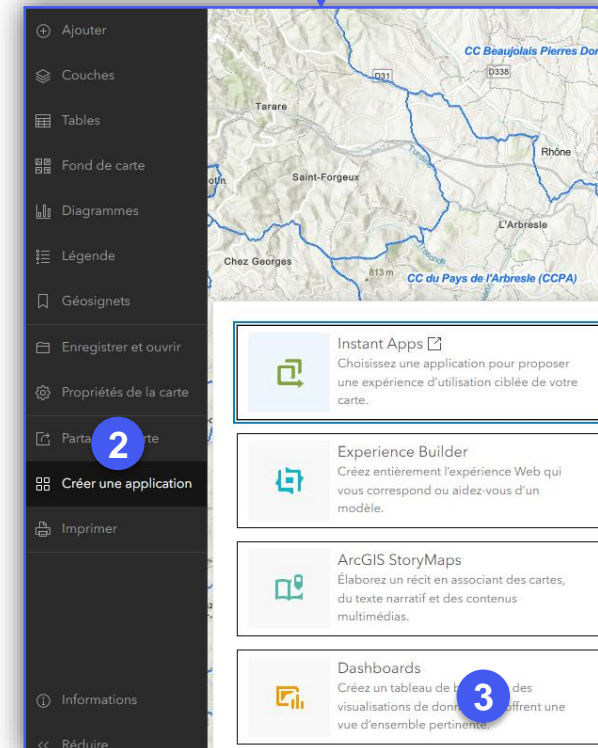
Ajouter

Couches

Tables

Fond de carte

Diagrammes

Légende

Géosignets

Enregistrer et ouvrir

Propriétés de la carte

Parta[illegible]rte

2

Créer une application

Imprimer

Informations

Réduire

CC Beaujolais Pierres Dor

D31

D338

Tarare

Rhône

Saint-Forgeux

otin

L'Arbresle

Chez Georges

813 m

CC du Pays de l'Arbresle (CCPA)

Instant Apps

Choisissez une application pour proposer une expérience d'utilisation ciblée de votre carte.

Experience Builder

Créez entièrement l'expérience Web qui vous correspond ou aidez-vous d'un modèle.

ArcGIS StoryMaps

Élaborez un récit en associant des cartes, du texte narratif et des contenus multimédias.

Dashboards

Créez un tableau de b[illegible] des visualisations de donn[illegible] offrent une vue d'ensemble pertinente.

3